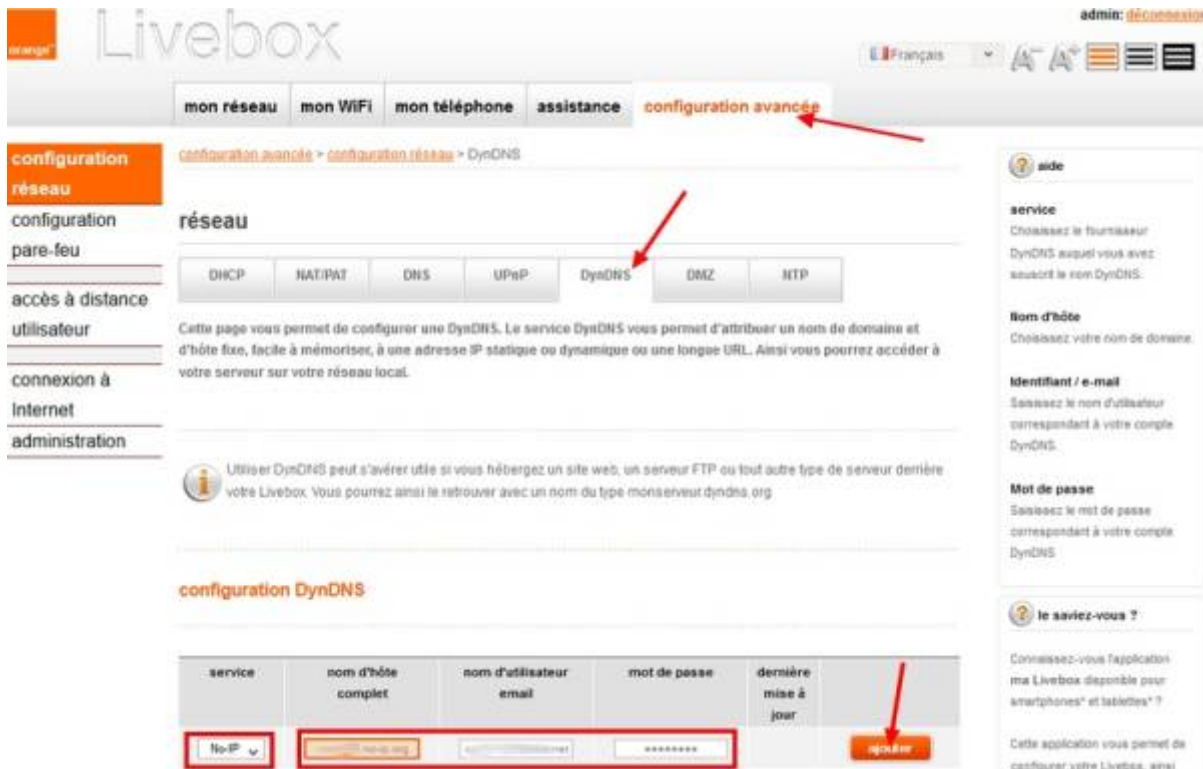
orange

Livebox

admin: déconnexion

Français

mon réseau | mon WiFi | mon téléphone | assistance | configuration avancée

configuration réseau

configuration pare-feu

accès à distance utilisateur

connexion à Internet

administration

configuration avancée > configuration réseau > DynDNS

réseau

DHCP | NAT/PAT | DNS | UPnP | DynDNS | DMZ | NTP

Cette page vous permet de configurer une DynDNS. Le service DynDNS vous permet d'attribuer un nom de domaine et d'hôte fixe, facile à mémoriser, à une adresse IP statique ou dynamique ou une longue URL. Ainsi vous pourrez accéder à votre serveur sur votre réseau local.

Utiliser DynDNS peut s'avérer utile si vous hébergez un site web, un serveur FTP ou tout autre type de serveur derrière votre Livebox. Vous pourrez ainsi le retrouver avec un nom du type monserveur.dyndns.org

configuration DynDNS

| service | nom d'hôte complet | nom d'utilisateur email | mot de passe | dernière mise à jour | |
|---|---|---|---|---|---|
| No-IP | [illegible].no-ip.org | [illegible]net | ********* | | ajouter |

aide

service
Choisissez le fournisseur DynDNS auquel vous avez souscrit le nom DynDNS.

Nom d'hôte
Choisissez votre nom de domaine.

Identifiant / e-mail
Saisissez le nom d'utilisateur correspondant à votre compte DynDNS.

Mot de passe
Saisissez le mot de passe correspondant à votre compte DynDNS.

le saviez-vous ?

Connaissez-vous l'application ma Livebox disponible pour smartphones* et tablettes* ?

Cette application vous permet de configurer votre Livebox, ainsi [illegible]